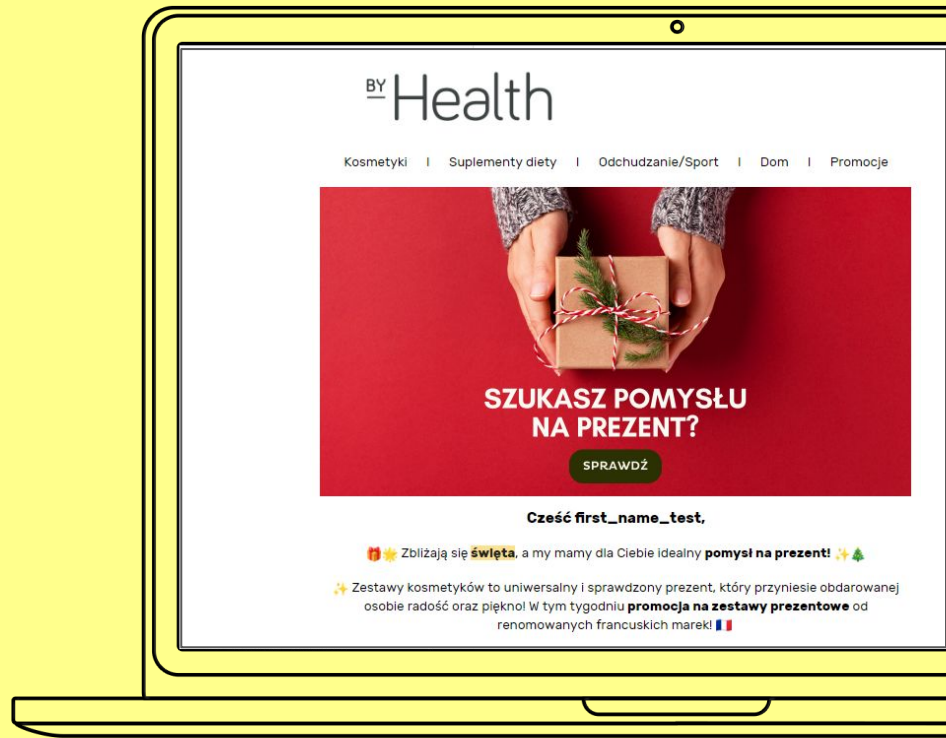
BY Health

Kosmetyki | Suplementy diety | Odchudzanie/Sport | Dom | Promocje

SZUKASZ POMYSŁU NA PREZENT?

SPRAWDŹ

Cześć first_name_test,

🎁🌟 Zbliżają się święta, a my mamy dla Ciebie idealny pomysł na prezent! ✨🎄

✨ Zestawy kosmetyków to uniwersalny i sprawdzony prezent, który przyniesie obdarowanej osobie radość oraz piękno! W tym tygodniu promocja na zestawy prezentowe od renomowanych francuskich marek! 🇫🇷